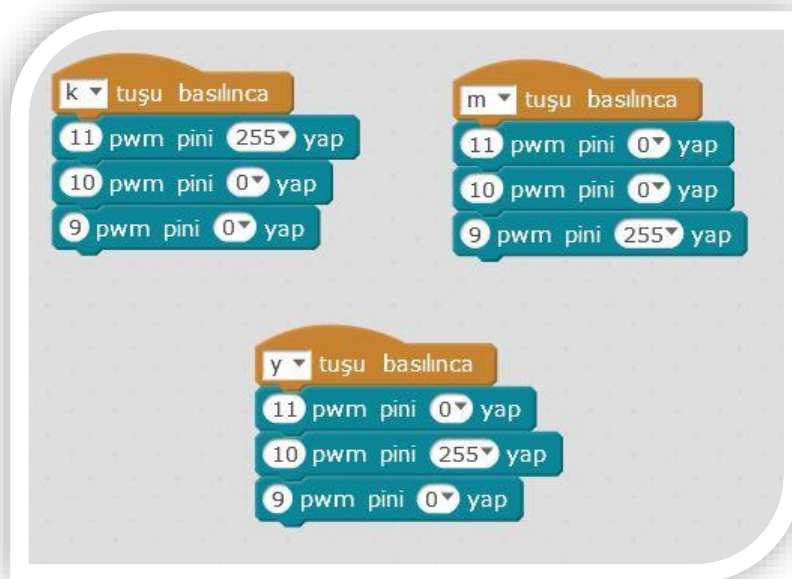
k ▾ tuşu basılınca
11 pwm pini 255▾ yap
10 pwm pini 0▾ yap
9 pwm pini 0▾ yap

m ▾ tuşu basılınca
11 pwm pini 0▾ yap
10 pwm pini 0▾ yap
9 pwm pini 255▾ yap

y ▾ tuşu basılınca
11 pwm pini 0▾ yap
10 pwm pini 255▾ yap
9 pwm pini 0▾ yap